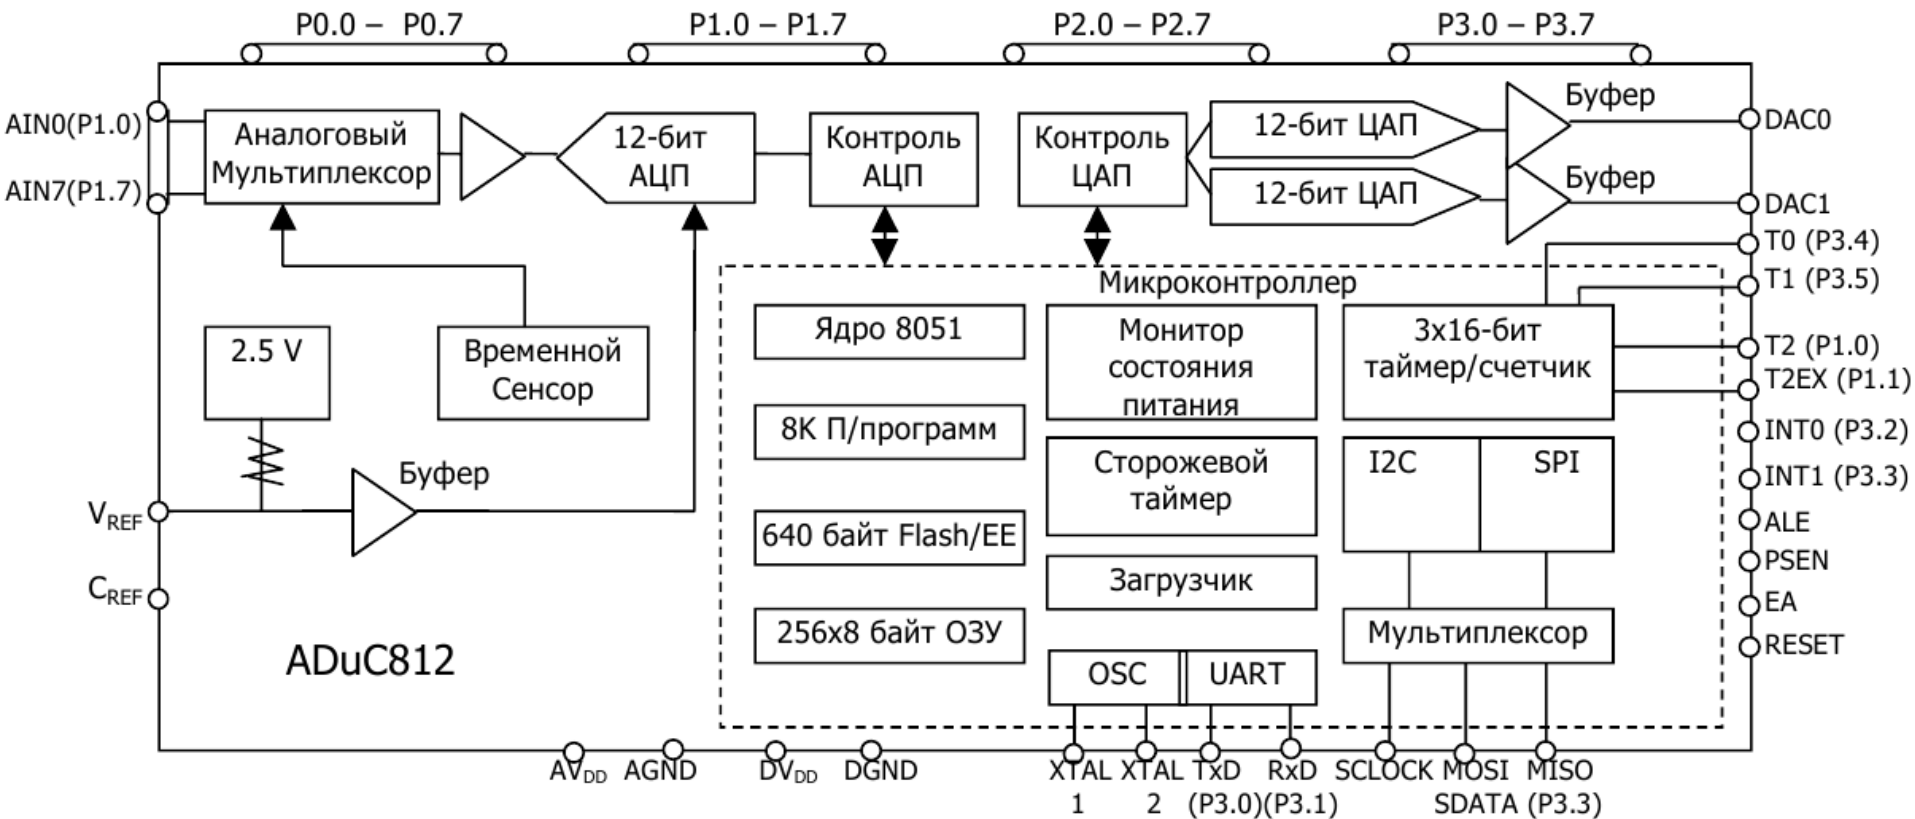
P0.0 – P0.7
P1.0 – P1.7
P2.0 – P2.7
P3.0 – P3.7

AIN0(P1.0)
AIN7(P1.7)
Аналоговый Мультиплексор
12-бит АЦП
Контроль АЦП
Контроль ЦАП
12-бит ЦАП
12-бит ЦАП
Буфер
Буфер
DAC0
DAC1
T0 (P3.4)
T1 (P3.5)
Микроконтроллер
2.5 V
Временной Сенсор
Ядро 8051
Монитор состояния питания
3x16-бит таймер/счетчик
T2 (P1.0)
T2EX (P1.1)
8K П/программ
Сторожевой таймер
I2C
SPI
INT0 (P3.2)
INT1 (P3.3)
Буфер
$V_{REF}$
640 байт Flash/EE
ALE
PSEN
Загрузчик
$C_{REF}$
EA
256x8 байт ОЗУ
Мультиплексор
RESET
ADuC812
OSC
UART
$AV_{DD}$ AGND $DV_{DD}$ DGND XTAL 1 XTAL 2 TxD (P3.0) RxD (P3.1) SCLOCK MOSI SDATA (P3.3) MISO